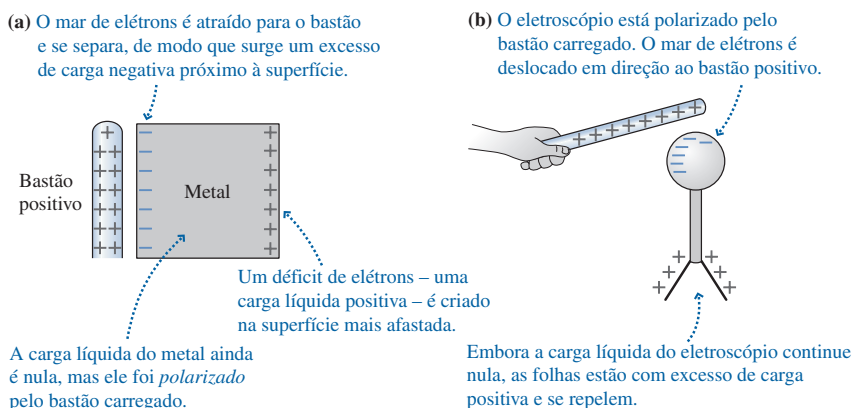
(a) O mar de elétrons é atraído para o bastão e se separa, de modo que surge um excesso de carga negativa próximo à superfície.

Bastão positivo

Metal

Um déficit de elétrons – uma carga líquida positiva – é criado na superfície mais afastada.

A carga líquida do metal ainda é nula, mas ele foi *polarizado* pelo bastão carregado.

(b) O eletroscópio está polarizado pelo bastão carregado. O mar de elétrons é deslocado em direção ao bastão positivo.

Embora a carga líquida do eletroscópio continue nula, as folhas estão com excesso de carga positiva e se repelem.